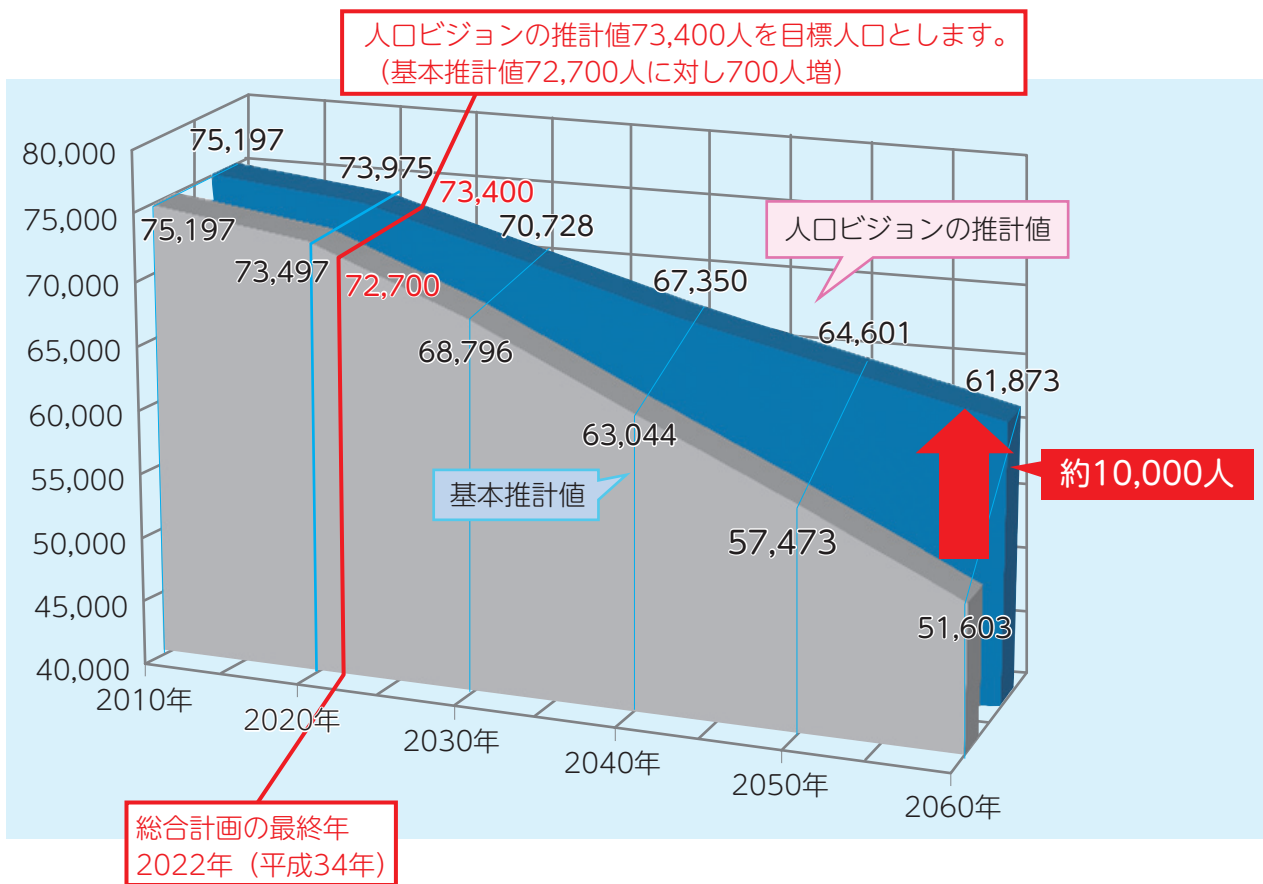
人口ビジョンの推計値73,400人を目標人口とします。
（基本推計値72,700人に対し700人増）

80,000
75,000
70,000
65,000
60,000
55,000
50,000
45,000
40,000

75,197
73,975
73,400
70,728
人口ビジョンの推計値
75,197
73,497
72,700
67,350
64,601
68,796
61,873
63,044
約10,000人
基本推計値
57,473
51,603

2010年
2020年
2030年
2040年
2050年
2060年

総合計画の最終年
2022年（平成34年）